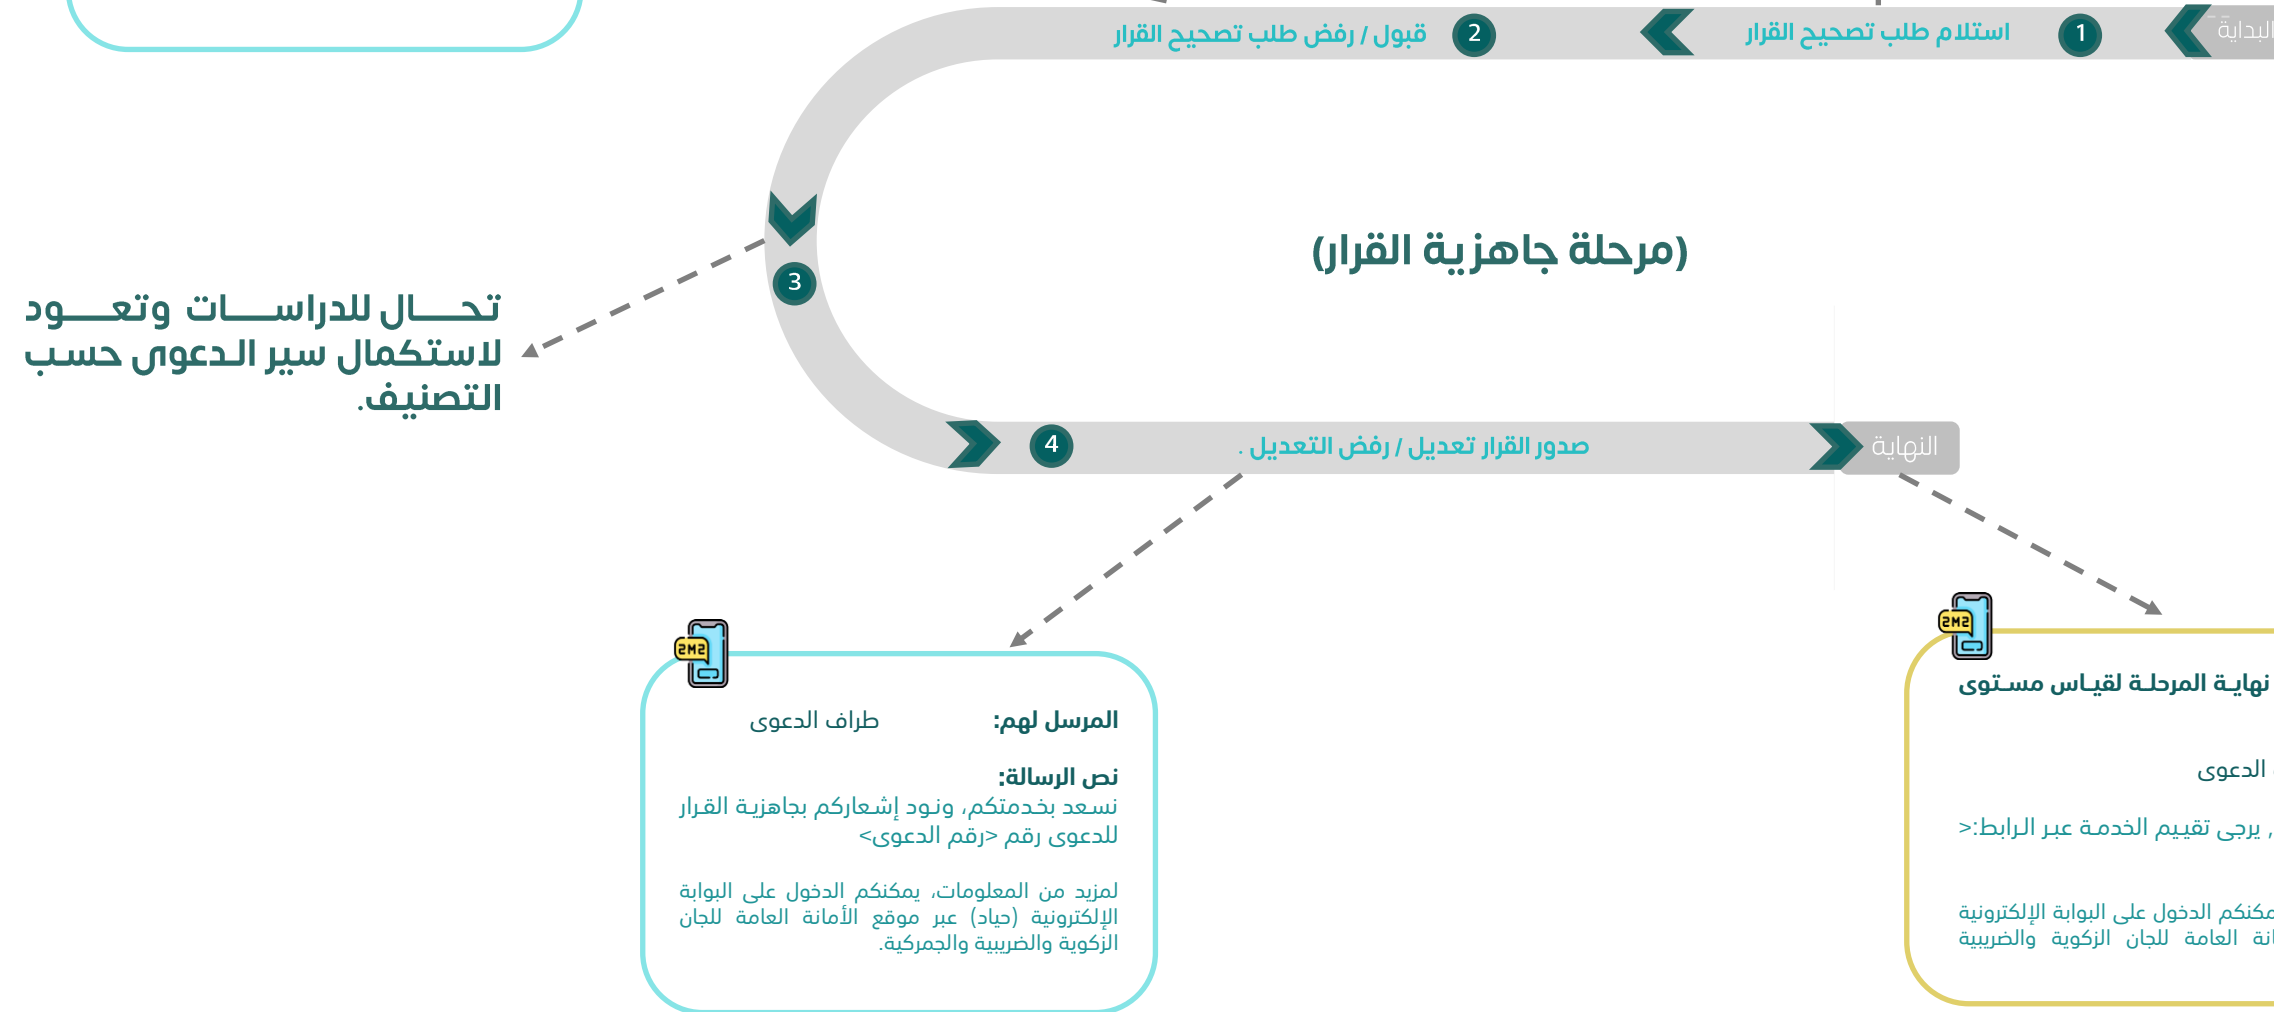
البداية

1 استلام طلب تصحيح القرار

2 قبول / رفض طلب تصحيح القرار

(مرحلة جاهزية القرار)

3

تحال للدراسات وتعود لاستكمال سير الدعوى حسب التصنيف.

4 صدور القرار تعديل / رفض التعديل .

النهاية

SMS

المرسل لهم: طراف الدعوى

نص الرسالة:
نسعد بخدمتكم، ونود إشعاركم بجاهزية القرار للدعوى رقم <رقم الدعوى>

لمزيد من المعلومات، يمكنكم الدخول على البوابة الإلكترونية (حياد) عبر موقع الأمانة العامة للجان الزكوية والضريبية والجمركية.

SMS

نهاية المرحلة لقياس مستوى

الدعوى

, يرجى تقييم الخدمة عبر الرابط:<

مكنكم الدخول على البوابة الإلكترونية
انة العامة للجان الزكوية والضريبية